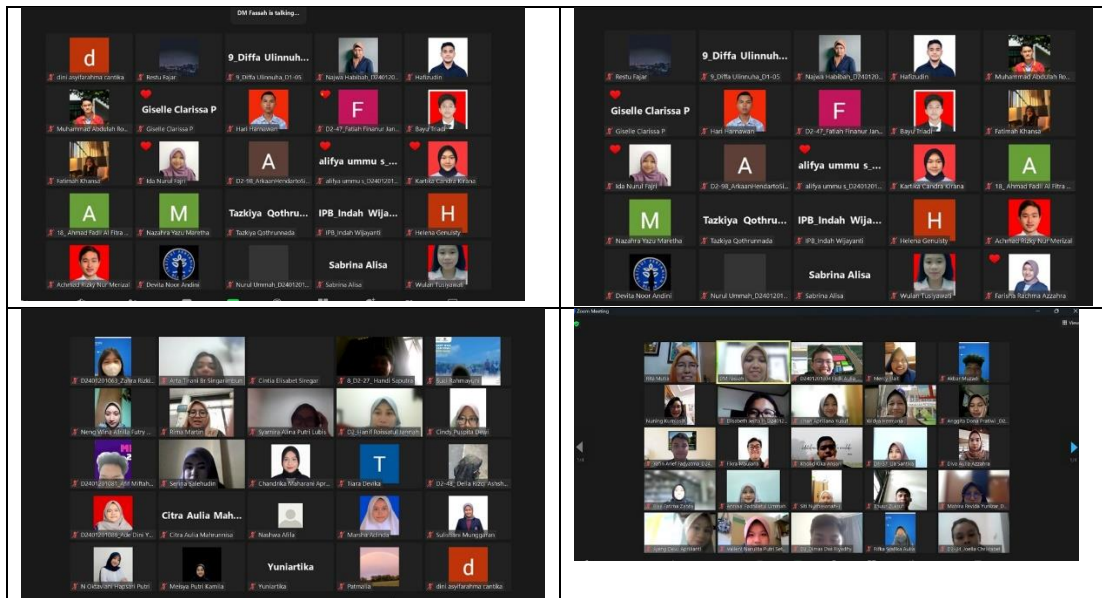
DM Fasseh is talking...

d
dini asyifarahma cantika
Restu Fajar
9_Diffa Ulinnuh...
9_Diffa Ulinnuha_D1-05
Najwa Habibah_D240120...
Hafizudin
Muhammad Abdullah Ro...
Giselle Clarissa P
Giselle Clarissa P
Hari Hamawan
F
D2-47_Fatiah Finanur Jan...
Bayu Triadi
Fatimah Khansa
Ida Nurul Fajri
A
D2-98_ArkaanHendartoSi...
alifya ummu s_...
alifya ummu s_D2401201...
Kartika Candra Kirana
A
18_Ahmad Fadli Al Fitra ...
M
Nazahra Yazu Maretha
Tazkiya Qothru...
Tazkiya Qothrunnada
IPB_Indah Wija...
IPB_Indah Wijayanti
H
Helena Genusty
Achmed Rizky Nur Merizal
Devila Noor Andini
Nurul Ummah_D2401201...
Sabrina Alisa
Sabrina Alisa
Wulan Tusiyawati

9_Diffa Ulinnuh...
Restu Fajar
9_Diffa Ulinnuha_D1-05
Najwa Habibah_D240120...
Hafizudin
Muhammad Abdullah Ro...
Giselle Clarissa P
Giselle Clarissa P
Hari Hamawan
F
D2-47_Fatiah Finanur Jan...
Bayu Triadi
Fatimah Khansa
Ida Nurul Fajri
A
D2-98_ArkaanHendartoSi...
alifya ummu s_...
alifya ummu s_D2401201...
Kartika Candra Kirana
A
18_Ahmad Fadli Al Fitra ...
M
Nazahra Yazu Maretha
Tazkiya Qothru...
Tazkiya Qothrunnada
IPB_Indah Wija...
IPB_Indah Wijayanti
H
Helena Genusty
Achmed Rizky Nur Merizal
Devila Noor Andini
Nurul Ummah_D2401201...
Sabrina Alisa
Sabrina Alisa
Wulan Tusiyawati
Farisha Rachma Azzahra

D2401201063_Zahra Rizki...
Arta Triani Br Sinaga
Cintia Elisabet Siregar
8_D2-27_Handi Saputra
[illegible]
Neng Wina Afrilia Futry ...
Rima Martin
Syanjira Alina Putri Lubis
D2_Hanif Dolisatul Jannah
Cindy Puspita Dewi
D2401201_Afif Miftah...
Serina Salehudin
Chandrika Maharani Apr...
T
Tiara Devika
D2-48_Della Rizki Aisah...
Citra Aulia Mah...
D2401201088_Rike Dini Y...
Citra Aulia Maharanisa
Nashwa Afifa
Marsha Adinda
Sulastiani Munggaran
N Oktavian Hapsari Putri
Meisya Putri Kamila
Yuniartika
Yuniartika
Patmalia
d
dini asyifarahma cantika

Zoom Meeting
View
Rita Mutia
DM Fasseh
D2401201009 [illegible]
Mercy Eiril
Akbar Mutaali
Nuning Kurniasih
Elisabeth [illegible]
Intan Apriliana Yusuf
Widya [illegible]
Anggita Dewi Pratiwi_D2...
Fath Arief Fadyanto Zuk...
Fitra Wahyuni
Ahdiat Eka Ansori
D2-37_De Saribu
Elvi Aulia Azzahra
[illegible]
Annisa Fadhilatul Ummah
Siti Nurhidayah
Erisah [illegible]
Mahira Revida Yunidar D...
Ayang Dwi Apriyanti
Valent Narulita Putri Sal...
D2_Dimas Dwi Syahfu...
Rifka Sholika Aula
Vadia Leeila Christabel